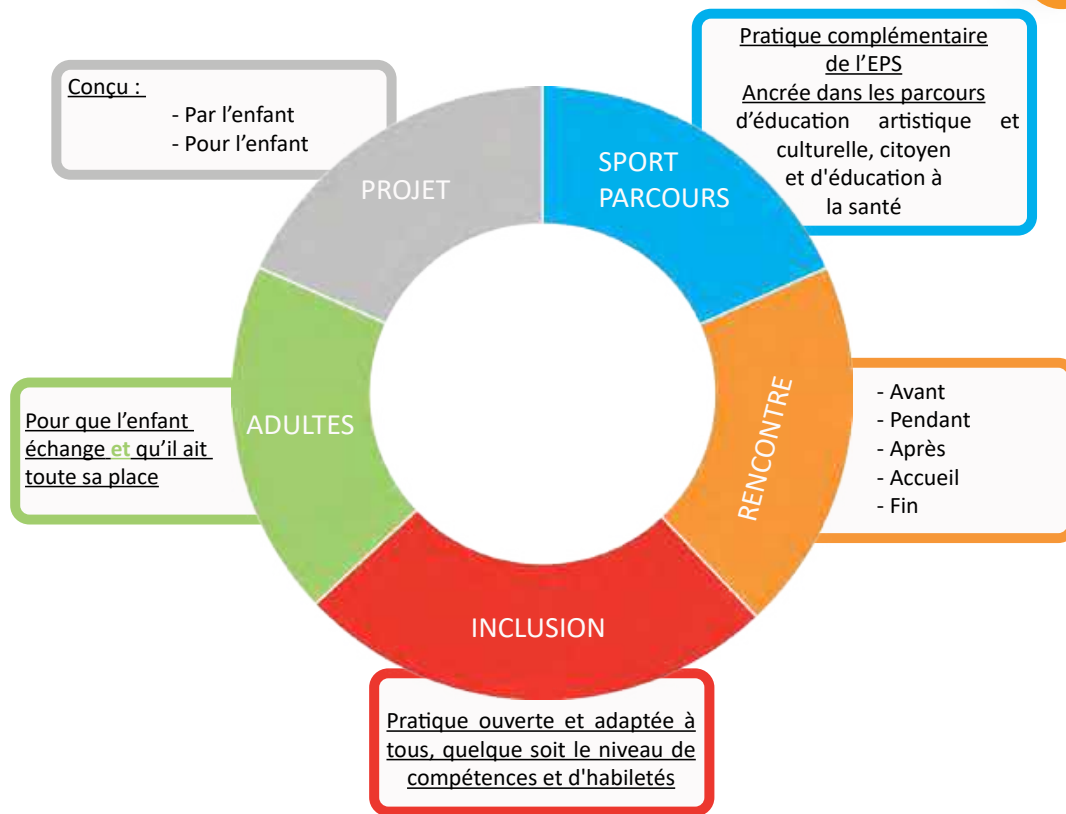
Conçu :
- Par l'enfant
- Pour l'enfant

PROJET

SPORT PARCOURS

Pratique complémentaire de l'EPS
Ancrée dans les parcours d'éducation artistique et culturelle, citoyen et d'éducation à la santé

RENCONTRE

- Avant
- Pendant
- Après
- Accueil
- Fin

ADULTES

Pour que l'enfant échange et qu'il ait toute sa place

INCLUSION

Pratique ouverte et adaptée à tous, quelque soit le niveau de compétences et d'habiletés